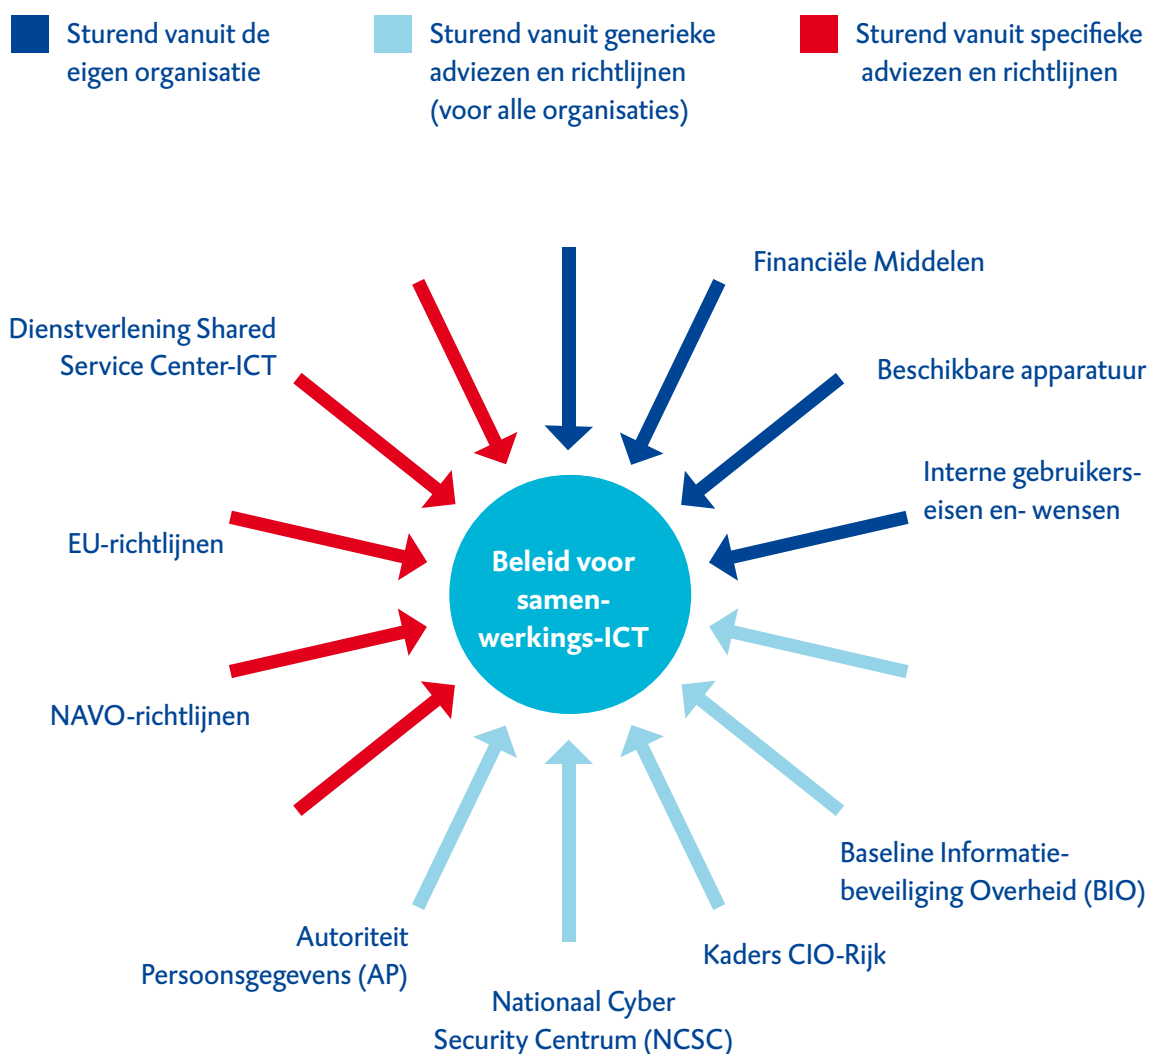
Sturend vanuit de eigen organisatie

Sturend vanuit generieke adviezen en richtlijnen (voor alle organisaties)

Sturend vanuit specifieke adviezen en richtlijnen

Financiële Middelen

Dienstverlening Shared Service Center-ICT

Beschikbare apparatuur

Interne gebruikers-eisen en- wensen

EU-richtlijnen

Beleid voor samen-werkings-ICT

NAVO-richtlijnen

Baseline Informatie-beveiliging Overheid (BIO)

Autoriteit Persoonsgegevens (AP)

Kaders CIO-Rijk

Nationaal Cyber Security Centrum (NCSC)